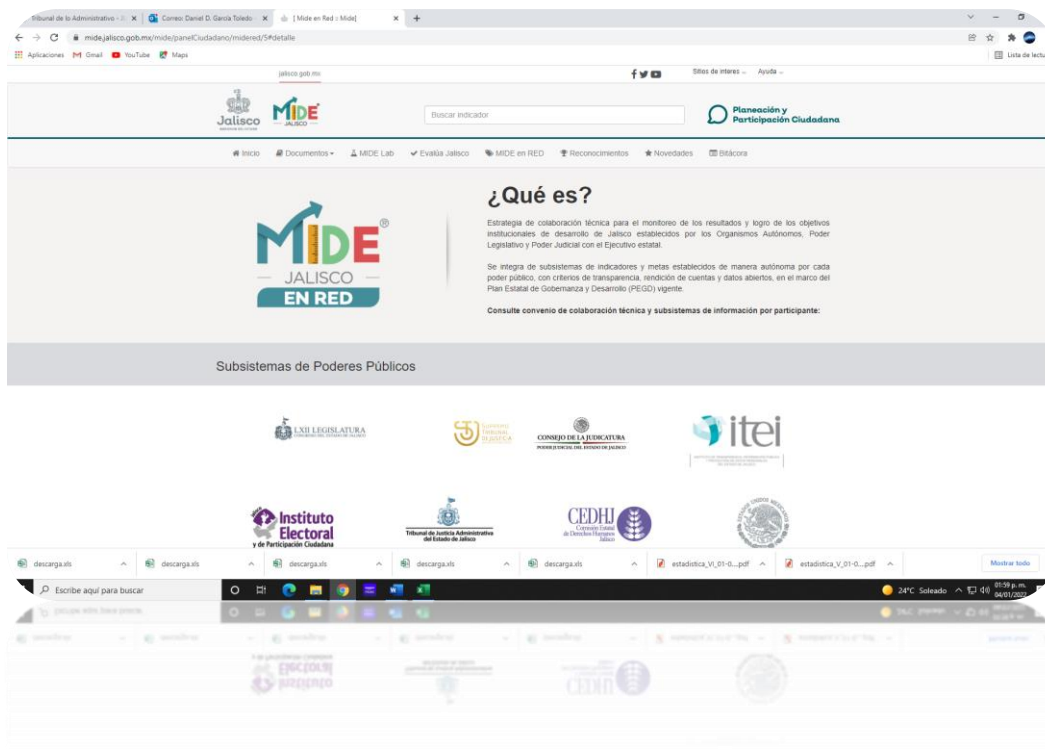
Tribunal de lo Administrativo - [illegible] | Correo: Daniel D. García Toledo | [ Mide en Red :: Mide]

mide.jalisco.gob.mx/mide/panelCiudadano/midered/5#detalle

Aplicaciones Gmail YouTube Maps

Lista de lectura

jalisco.gob.mx

Sitios de interes Ayuda

Jalisco

MIDE JALISCO

Buscar indicador

Planeación y Participación Ciudadana

Inicio Documentos MIDE Lab Evalúa Jalisco MIDE en RED Reconocimientos Novedades Bitácora

MIDE JALISCO EN RED

¿Qué es?

Estrategia de colaboración técnica para el monitoreo de los resultados y logro de los objetivos institucionales de desarrollo de Jalisco establecidos por los Organismos Autónomos, Poder Legislativo y Poder Judicial con el Ejecutivo estatal.

Se integra de subsistemas de indicadores y metas establecidos de manera autónoma por cada poder público, con criterios de transparencia, rendición de cuentas y datos abiertos, en el marco del Plan Estatal de Gobernanza y Desarrollo (PEGD) vigente.

Consulte convenio de colaboración técnica y subsistemas de información por participante:

Subsistemas de Poderes Públicos

LXII LEGISLATURA

SUPREMO TRIBUNAL DE JUSTICIA

CONSEJO DE LA JUDICATURA PODER JUDICIAL DEL ESTADO DE JALISCO

itei

Instituto Electoral y de Participación Ciudadana

Tribunal de Justicia Administrativa del Estado de Jalisco

CEDHJ Comisión Estatal de Derechos Humanos Jalisco

descarga.xls descarga.xls descarga.xls descarga.xls descarga.xls estadistica_VI_01-0....pdf estadistica_V_01-0....pdf Mostrar todo

Escribe aquí para buscar

24°C Soleado 01:59 p. m. 04/01/2022